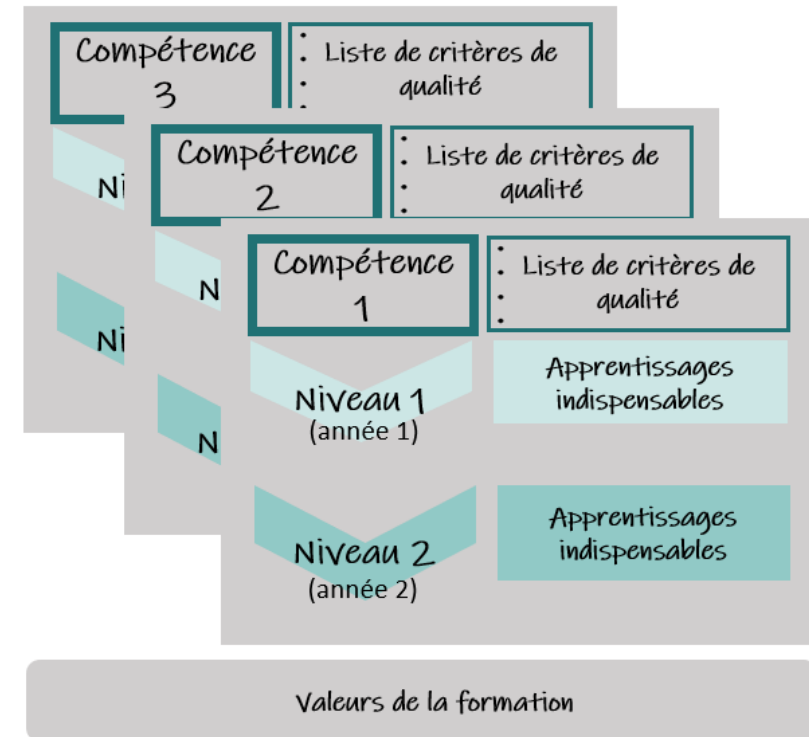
Compétence 3

Liste de critères de qualité

Ni

Ni

Compétence 2

Liste de critères de qualité

N

N

Compétence 1

Liste de critères de qualité

Niveau 1
(année 1)

Apprentissages indispensables

Niveau 2
(année 2)

Apprentissages indispensables

Valeurs de la formation